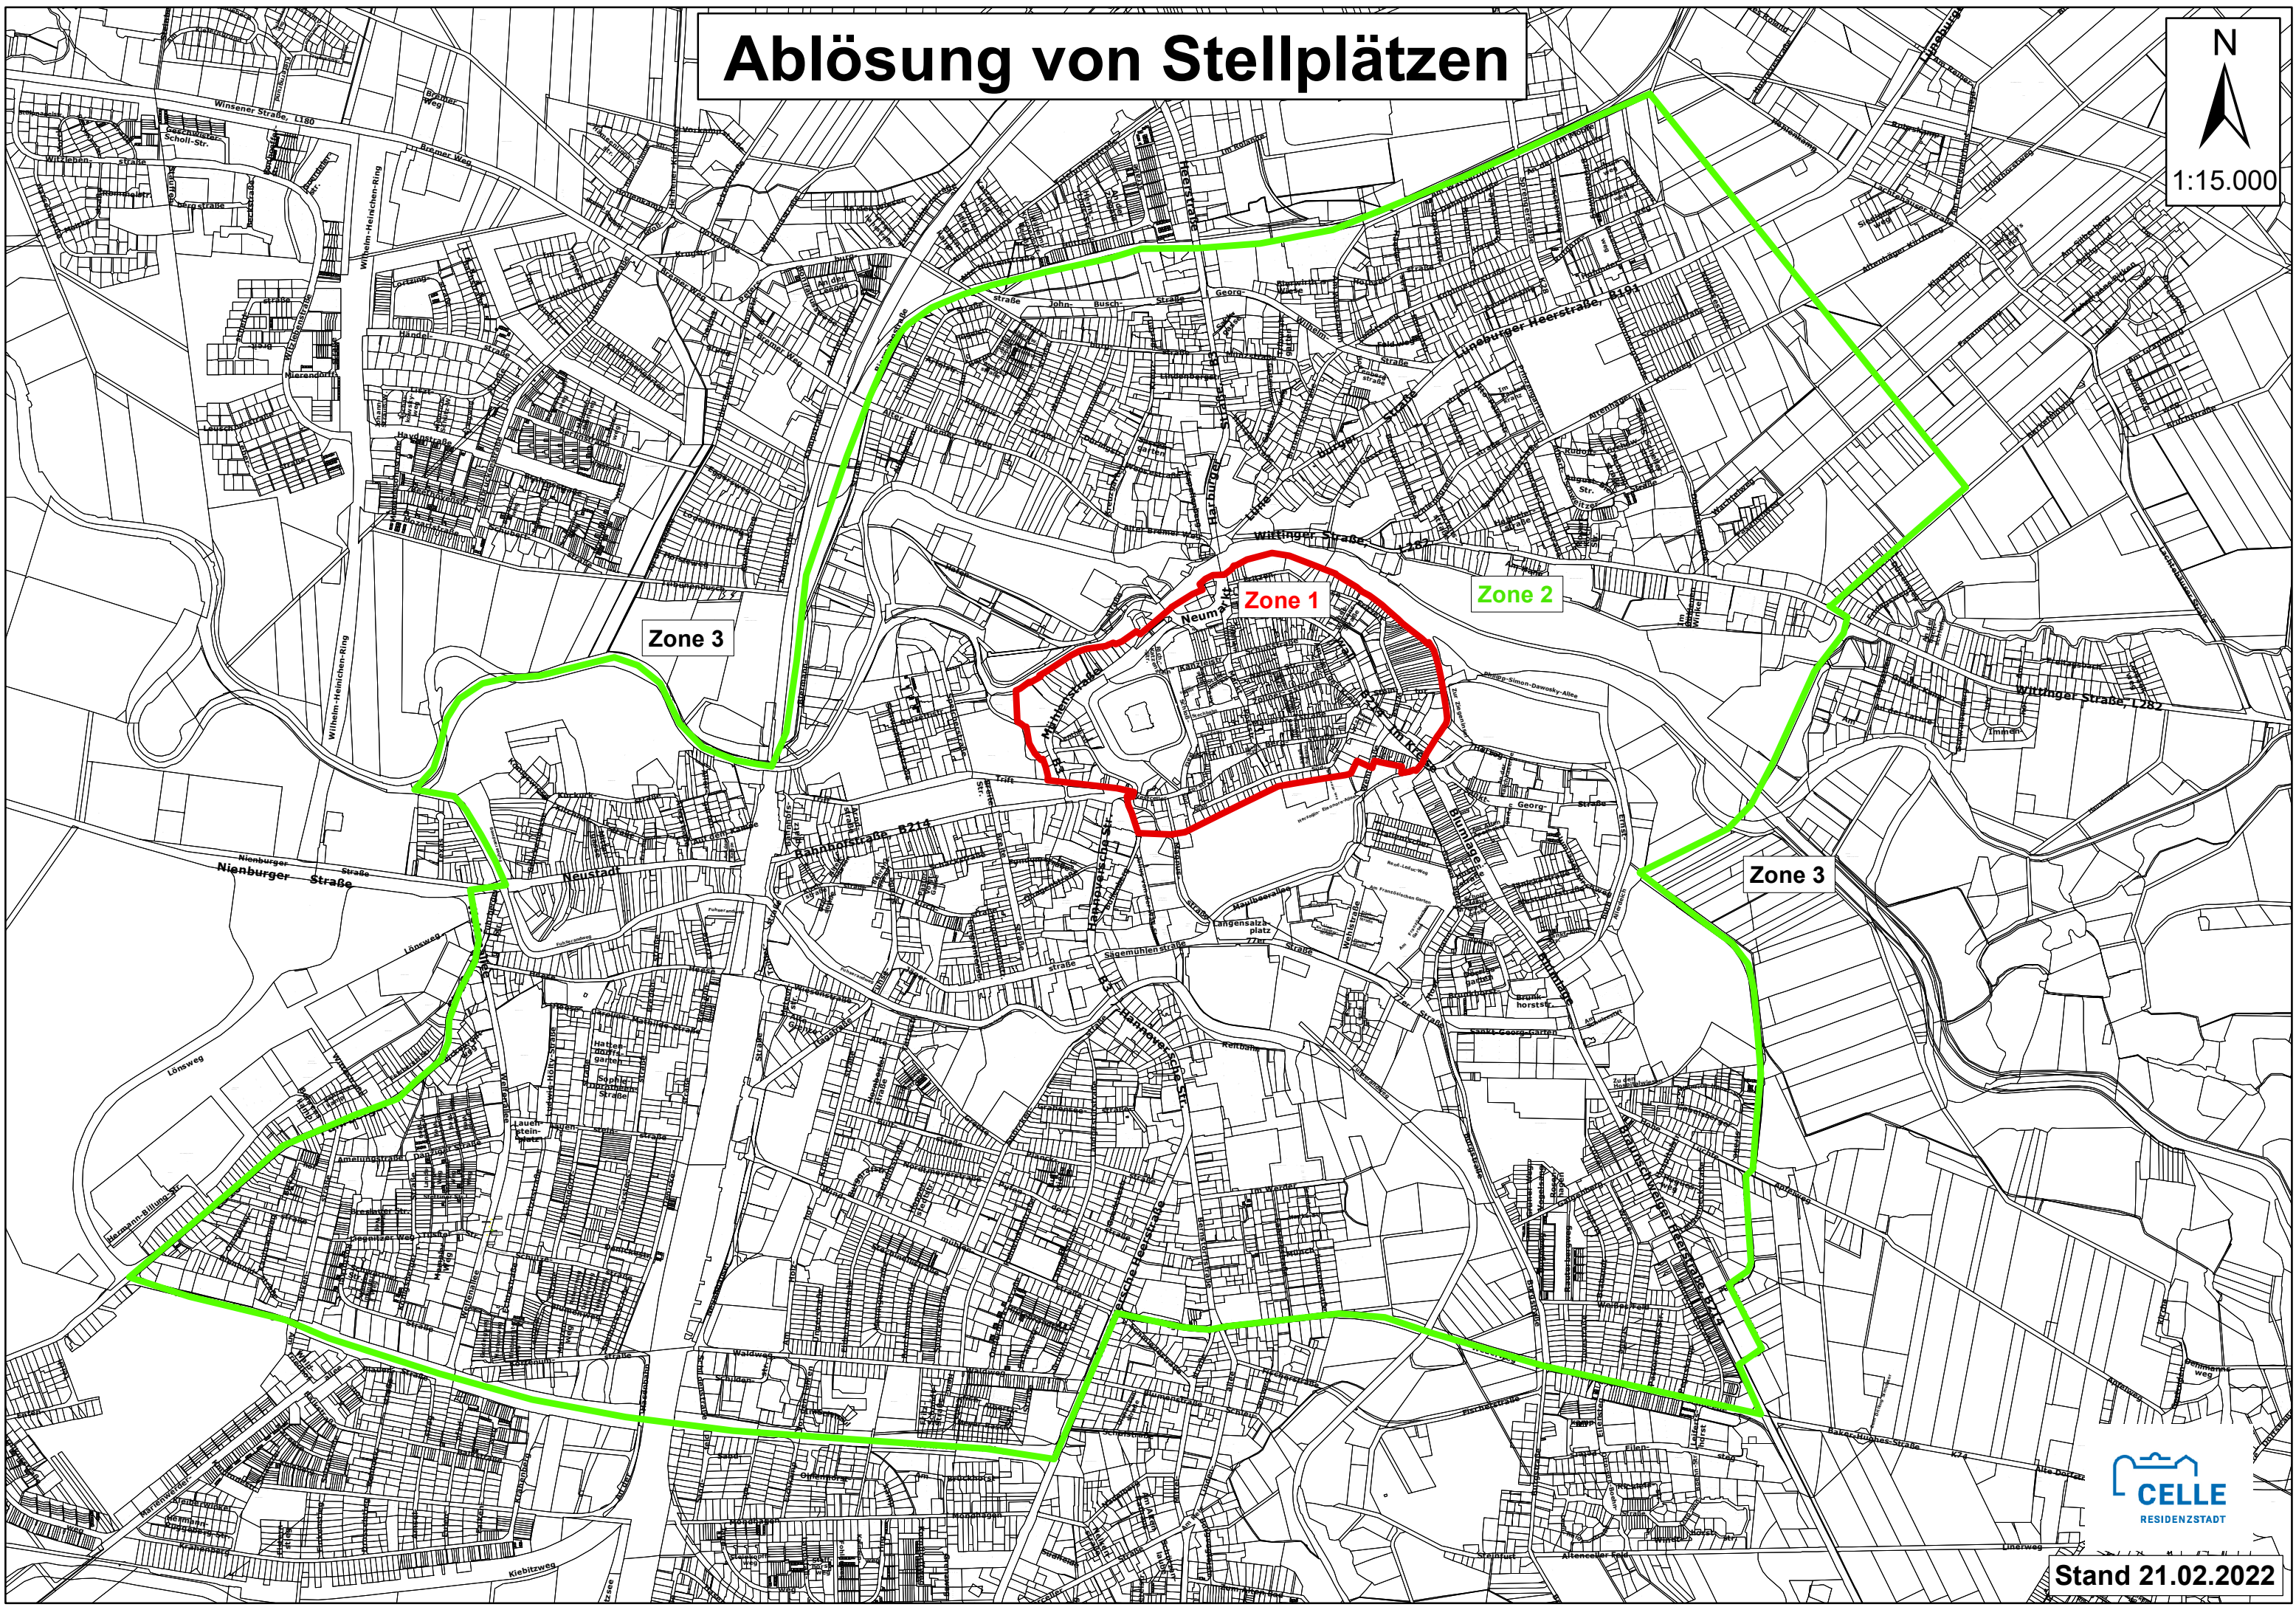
Ablösung von Stellplätzen

N

1:15.000

Zone 1

Zone 2

Zone 3

Zone 3

Winsener Straße, L180

Wilhelm-Heinichen-Ring

Lüneburger Heerstraße, B191

Wittinger Straße, L282

Wittinger Straße, L282

Neumarkt

Mühlenstraße

Bahnhofstraße, B214

Nienburger Straße

Neustadt

Hannoversche Str.

Sägemühlenstraße

Lönsweg

Hermann-Billung-Str.

Kiebitzweg

Stand 21.02.2022

CELLE
RESIDENZSTADT